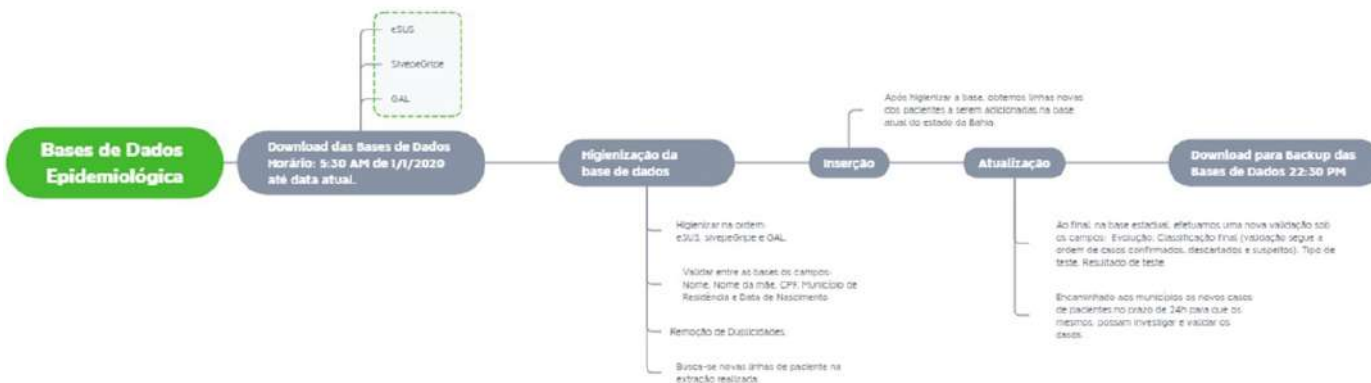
Bases de Dados Epidemiológica

eSUS

SivepeGripe

GAL

Download das Bases de Dados Horário: 5:30 AM de 1/1/2020 até data atual.

Higienização da base de dados

Higienizar na ordem: eSUS, sivepeGripe e GAL.

Validar entre as bases os campos: Nome, Nome da mãe, CPF, Município de Residência e Data de Nascimento.

Remoção de Duplicidades.

Busca-se novas linhas de paciente na extração realizada.

Inserção

Após higienizar a base, obtemos linhas novas dos pacientes a serem adicionadas na base atual do estado da Bahia.

Atualização

Ao final, na base estadual, efetuamos uma nova validação sob os campos: Evolução, Classificação final (validação segue a ordem de casos confirmados, descartados e suspeitos), Tipo de teste, Resultado de teste.

Encaminhado aos municípios os novos casos de pacientes no prazo de 24h para que os mesmos, possam investigar e validar os casos.

Download para Backup das Bases de Dados 22:30 PM